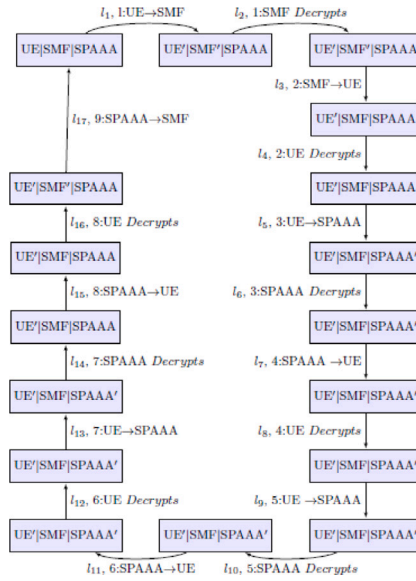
$l_1$, 1:UE→SMF

$l_2$, 1:SMF *Decrypts*

UE|SMF|SPAAA

UE′|SMF′|SPAAA

UE′|SMF′|SPAAA

$l_3$, 2:SMF→UE

UE′|SMF|SPAAA

$l_4$, 2:UE *Decrypts*

UE′|SMF|SPAAA

$l_5$, 3:UE→SPAAA

UE′|SMF|SPAAA′

$l_6$, 3:SPAAA *Decrypts*

UE′|SMF|SPAAA′

$l_7$, 4:SPAAA →UE

UE′|SMF|SPAAA′

$l_8$, 4:UE *Decrypts*

UE′|SMF|SPAAA′

$l_9$, 5:UE →SPAAA

UE′|SMF|SPAAA′

$l_{10}$, 5:SPAAA *Decrypts*

UE′|SMF|SPAAA′

$l_{11}$, 6:SPAAA→UE

UE′|SMF|SPAAA′

$l_{12}$, 6:UE *Decrypts*

UE′|SMF|SPAAA′

$l_{13}$, 7:UE→SPAAA

UE′|SMF|SPAAA′

$l_{14}$, 7:SPAAA *Decrypts*

UE′|SMF|SPAAA

$l_{15}$, 8:SPAAA→UE

UE′|SMF|SPAAA

$l_{16}$, 8:UE *Decrypts*

UE′|SMF′|SPAAA

$l_{17}$, 9:SPAAA→SMF